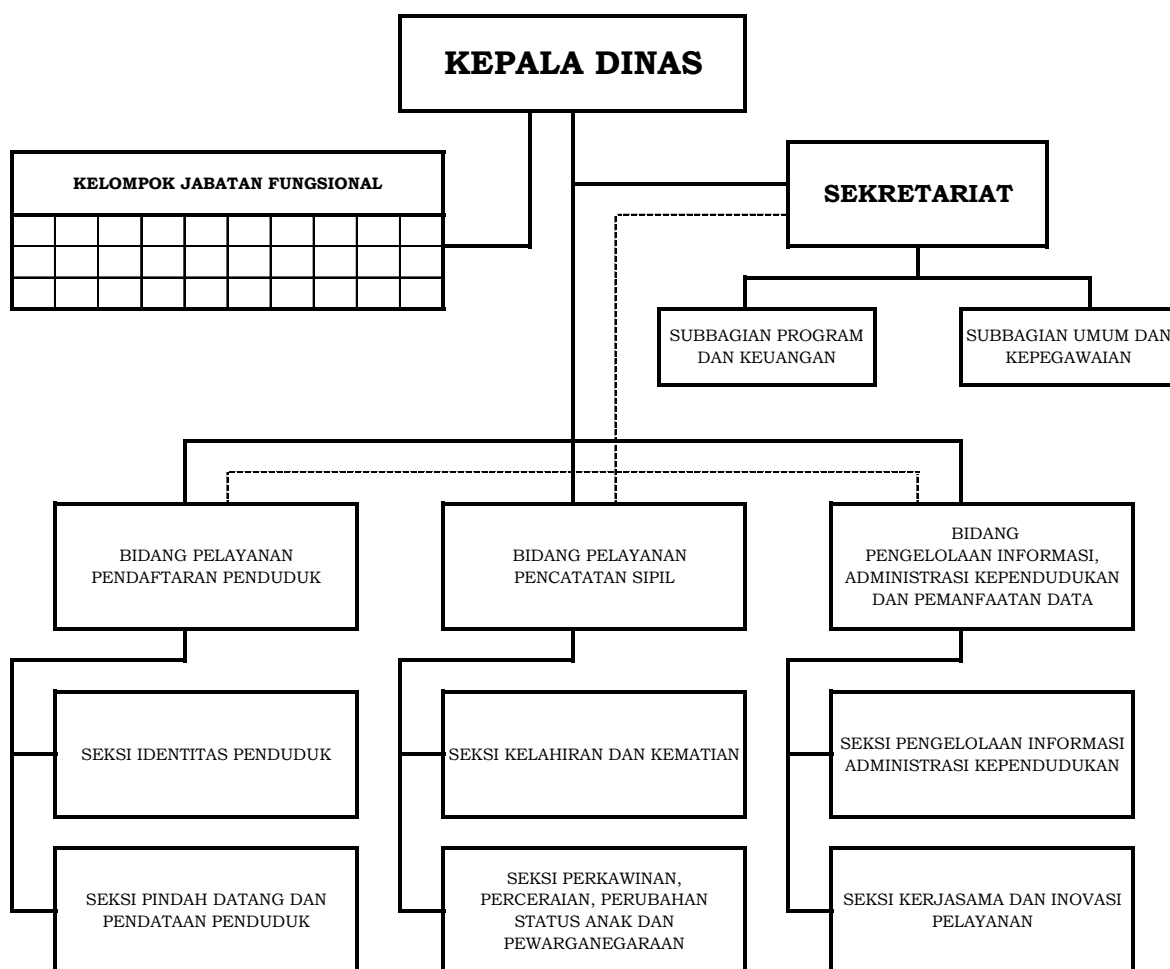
KEPALA DINAS

KELOMPOK JABATAN FUNGSIONAL

SEKRETARIAT

SUBBAGIAN PROGRAM DAN KEUANGAN

SUBBAGIAN UMUM DAN KEPEGAWAIAN

BIDANG PELAYANAN PENDAFTARAN PENDUDUK

BIDANG PELAYANAN PENCATATAN SIPIL

BIDANG PENGELOLAAN INFORMASI, ADMINISTRASI KEPENDUDUKAN DAN PEMANFAATAN DATA

SEKSI IDENTITAS PENDUDUK

SEKSI KELAHIRAN DAN KEMATIAN

SEKSI PENGELOLAAN INFORMASI ADMINISTRASI KEPENDUDUKAN

SEKSI PINDAH DATANG DAN PENDATAAN PENDUDUK

SEKSI PERKAWINAN, PERCERAIAN, PERUBAHAN STATUS ANAK DAN PEWARGANEGARAAN

SEKSI KERJASAMA DAN INOVASI PELAYANAN